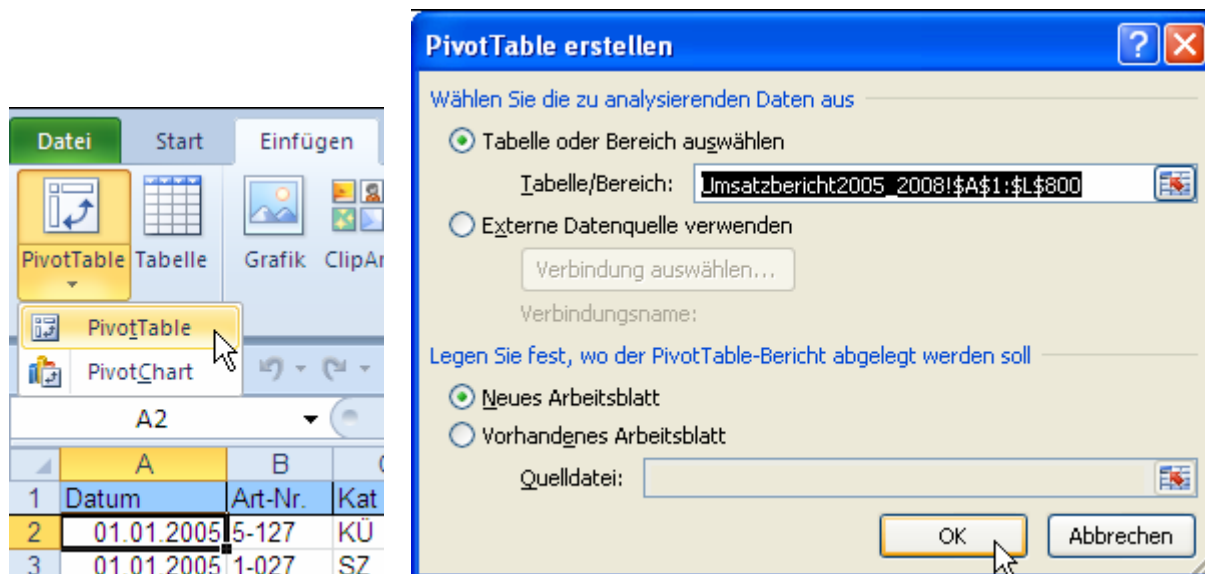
Datei Start Einfügen

PivotTable Tabelle Grafik ClipAr

PivotTable

PivotChart

A2

| | A | B | C |
|---|---|---|---|
| 1 | Datum | Art-Nr. | Kat |
| 2 | 01.01.2005 | 5-127 | KÜ |
| 3 | 01.01.2005 | 1-027 | SZ |

PivotTable erstellen

Wählen Sie die zu analysierenden Daten aus

Tabelle oder Bereich auswählen

Tabelle/Bereich: Umsatzbericht2005_2008!$A$1:$L$800

Externe Datenquelle verwenden

Verbindung auswählen...

Verbindungsname:

Legen Sie fest, wo der PivotTable-Bericht abgelegt werden soll

Neues Arbeitsblatt

Vorhandenes Arbeitsblatt

Quelldatei:

OK Abbrechen